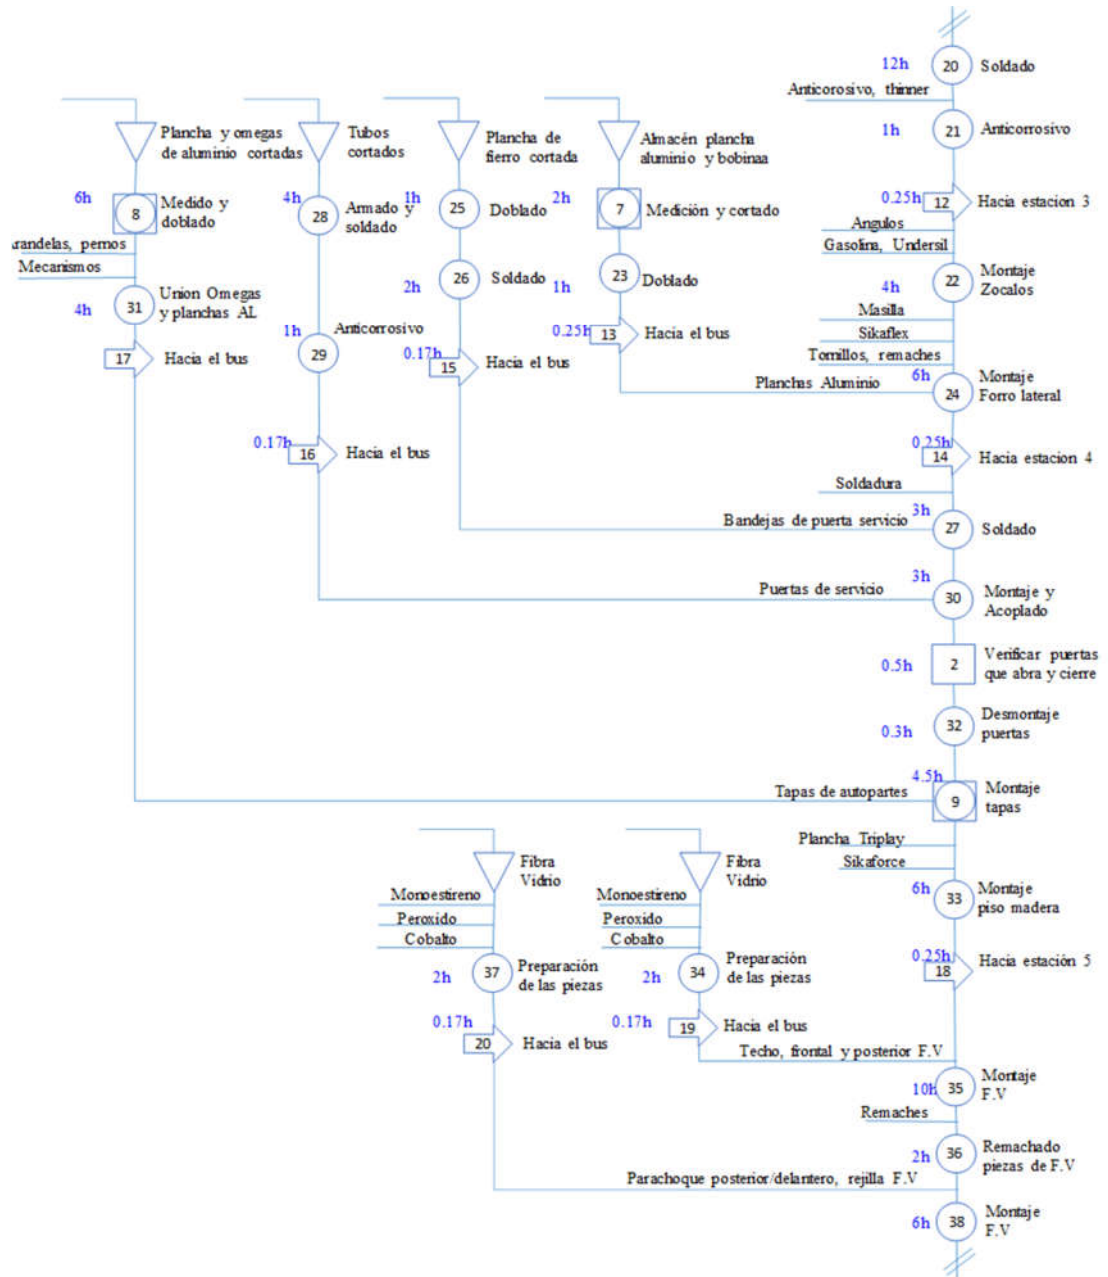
12h
20 Soldado
Anticorosivo, thinner
1h
21 Anticorrosivo
Plancha y omegas de aluminio cortadas
Tubos cortados
Plancha de fierro cortada
Almacén plancha aluminio y bobinaa
6h
8 Medido y doblado
4h
28 Armado y soldado
1h
25 Doblado
2h
7 Medición y cortado
0.25h
12 Hacia estacion 3
Angulos
Gasolina, Undersil
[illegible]randelas, pernos
Mecanismos
2h
26 Soldado
1h
23 Doblado
4h
22 Montaje Zocalos
4h
31 Union Omegas y planchas AL
1h
29 Anticorrosivo
0.25h
13 Hacia el bus
Masilla
Sikaflex
Tornillos, remaches
17 Hacia el bus
0.17h
15 Hacia el bus
Planchas Aluminio
6h
24 Montaje Forro lateral
0.17h
16 Hacia el bus
0.25h
14 Hacia estacion 4
Soldadura
3h
Bandejas de puerta servicio
27 Soldado
3h
Puertas de servicio
30 Montaje y Acoplado
0.5h
2 Verificar puertas que abra y cierre
0.3h
32 Desmontaje puertas
4.5h
Tapas de autopartes
9 Montaje tapas
Plancha Triplay
Sikaforce
Fibra Vidrio
Fibra Vidrio
6h
33 Montaje piso madera
Monoestireno
Peroxido
Cobalto
Monoestireno
Peroxido
Cobalto
0.25h
18 Hacia estación 5
2h
37 Preparación de las piezas
2h
34 Preparación de las piezas
0.17h
20 Hacia el bus
0.17h
19 Hacia el bus
Techo, frontal y posterior F.V
10h
35 Montaje F.V
Remaches
2h
36 Remachado piezas de F.V
Parachoque posterior/delantero, rejilla F.V
6h
38 Montaje F.V